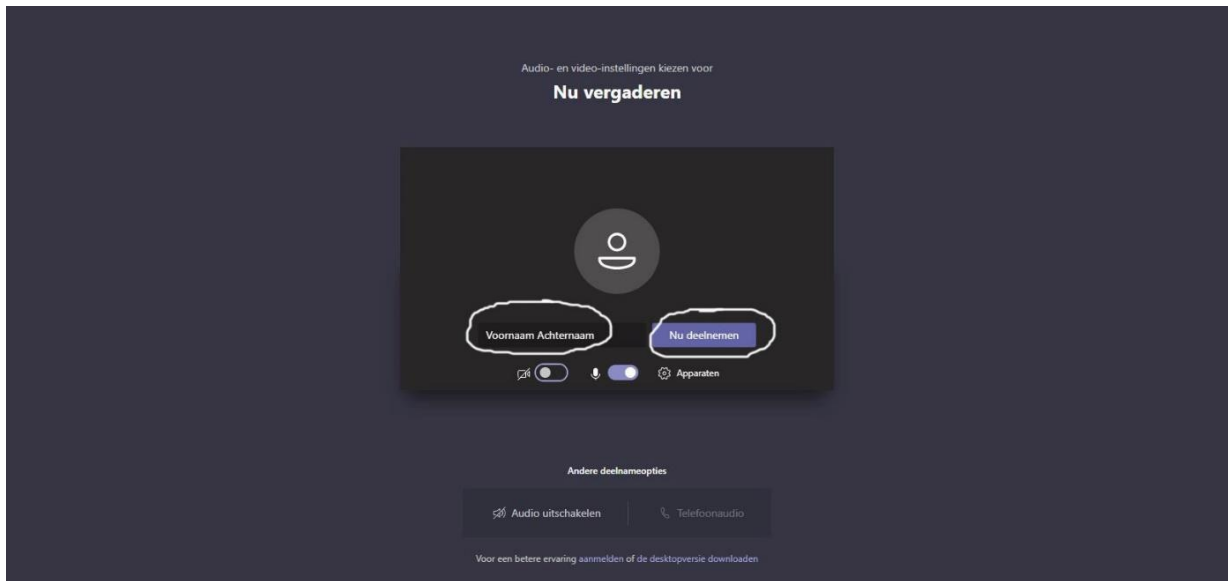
Audio- en video-instellingen kiezen voor

Nu vergaderen

Voornaam Achternaam

Nu deelnemen

Apparaten

Andere deelnameopties

Audio uitschakelen

Telefoonaudio

Voor een betere ervaring aanmelden of de desktopversie downloaden